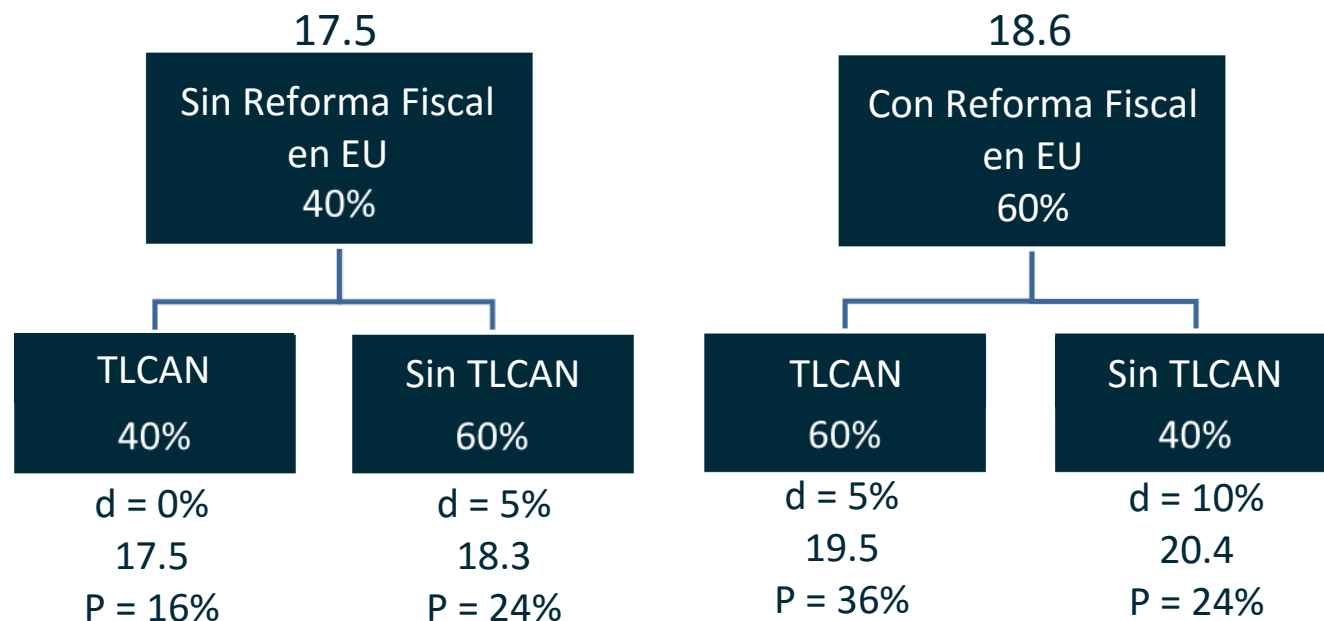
17.5

Sin Reforma Fiscal en EU
40%

TLCAN
40%

d = 0%
17.5
P = 16%

Sin TLCAN
60%

d = 5%
18.3
P = 24%

18.6

Con Reforma Fiscal en EU
60%

TLCAN
60%

d = 5%
19.5
P = 36%

Sin TLCAN
40%

d = 10%
20.4
P = 24%